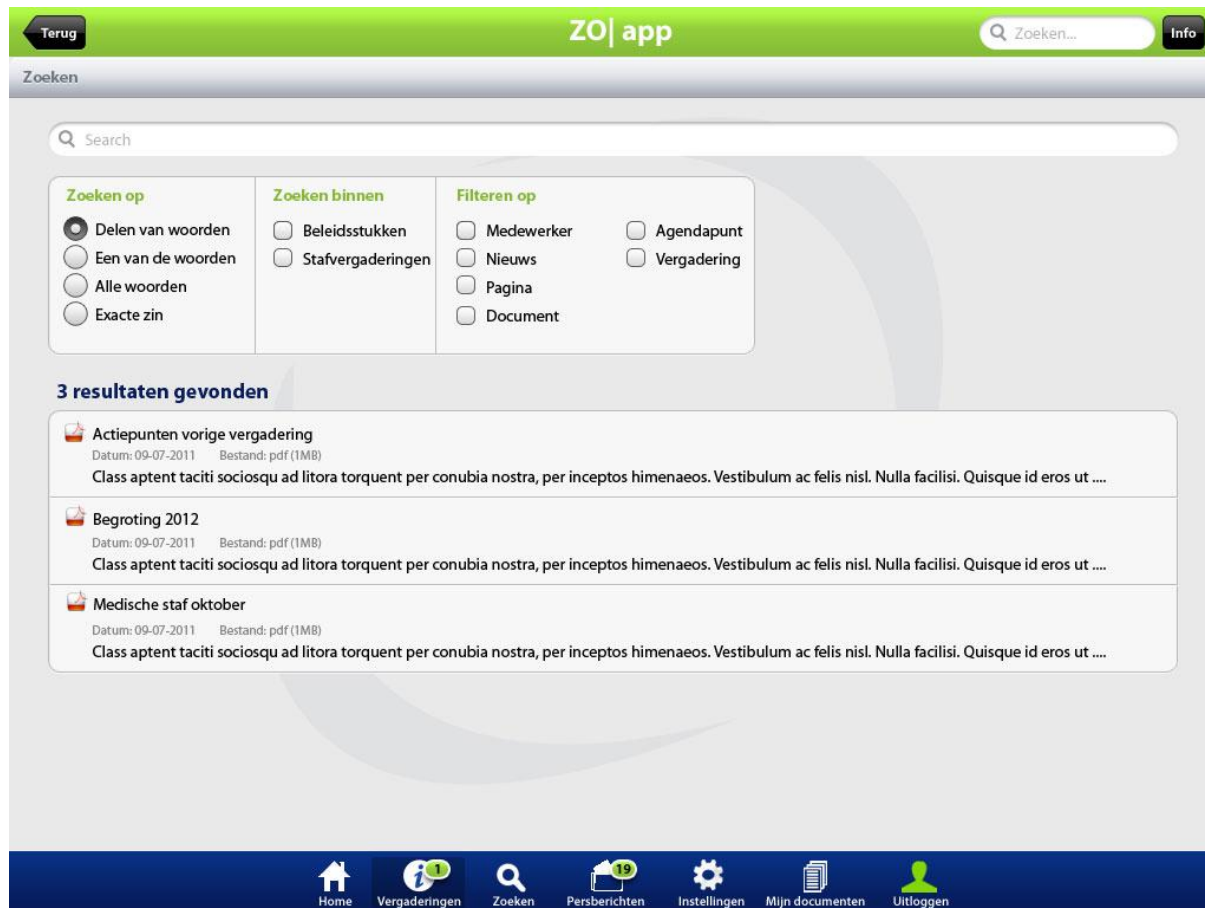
Terug

ZO| app

Zoeken...

Info

Zoeken

Search

| Zoeken op | Zoeken binnen | Filteren op | |
|---|---|---|---|
| Delen van woorden | Beleidsstukken | Medewerker | Agendapunt |
| Een van de woorden | Stafvergaderingen | Nieuws | Vergadering |
| Alle woorden | | Pagina | |
| Exacte zin | | Document | |

3 resultaten gevonden

Actiepunten vorige vergadering
Datum: 09-07-2011 Bestand: pdf (1MB)
Class aptent taciti sociosqu ad litora torquent per conubia nostra, per inceptos himenaeos. Vestibulum ac felis nisl. Nulla facilisi. Quisque id eros ut ....

Begroting 2012
Datum: 09-07-2011 Bestand: pdf (1MB)
Class aptent taciti sociosqu ad litora torquent per conubia nostra, per inceptos himenaeos. Vestibulum ac felis nisl. Nulla facilisi. Quisque id eros ut ....

Medische staf oktober
Datum: 09-07-2011 Bestand: pdf (1MB)
Class aptent taciti sociosqu ad litora torquent per conubia nostra, per inceptos himenaeos. Vestibulum ac felis nisl. Nulla facilisi. Quisque id eros ut ....

Home
1
Vergaderingen
Zoeken
19
Persberichten
Instellingen
Mijn documenten
Uitloggen